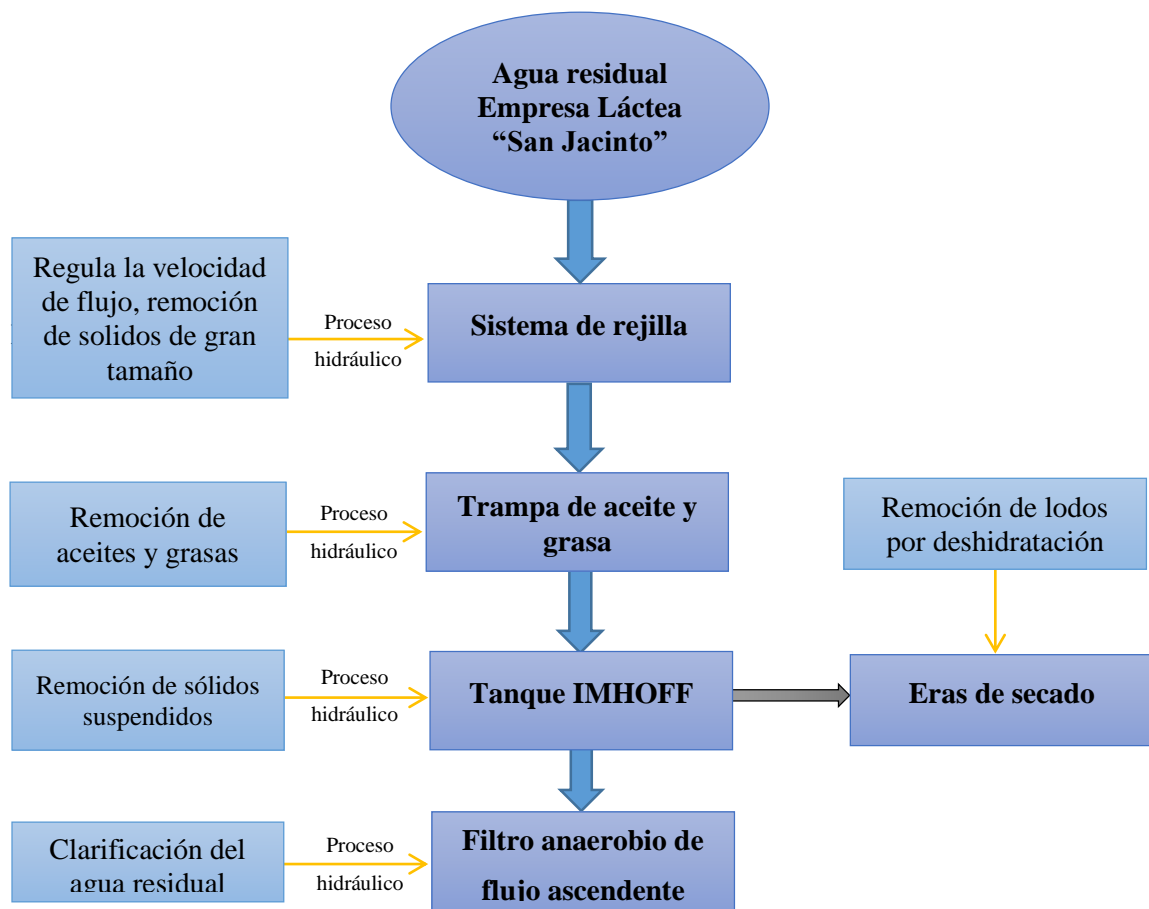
Agua residual Empresa Láctea “San Jacinto”

Regula la velocidad de flujo, remoción de solidos de gran tamaño

Proceso hidráulico

Sistema de rejilla

Remoción de aceites y grasas

Proceso hidráulico

Trampa de aceite y grasa

Remoción de lodos por deshidratación

Remoción de sólidos suspendidos

Proceso hidráulico

Tanque IMHOFF

Eras de secado

Clarificación del agua residual

Proceso hidráulico

Filtro anaerobio de flujo ascendente